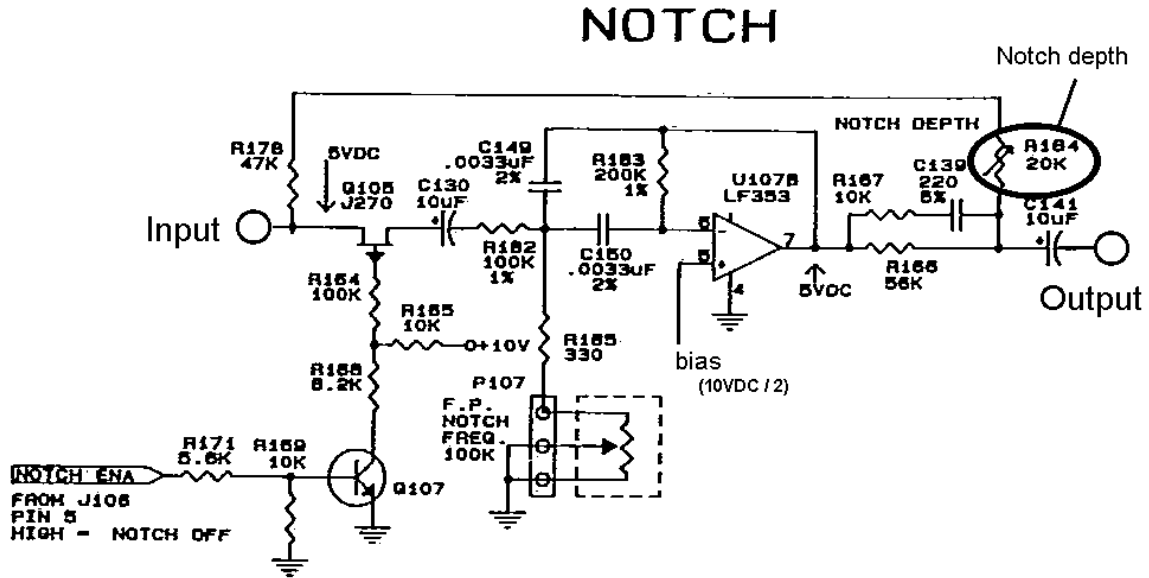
NOTCH

Notch depth

NOTCH DEPTH

R178 47K

5VDC

Q105 J270

C130 10uF

C149 .0033uF 2%

R183 200K 1%

U107B LF353

R167 10K

C139 220 5%

R184 20K

C141 10uF

Input

R182 100K 1%

C150 .0033uF 2%

6

5

7

4

5VDC

R166 56K

Output

R164 100K

R165 10K

O+10V

R185 330

R168 8.2K

P107

F.P. NOTCH FREQ. 100K

bias (10VDC / 2)

NOTCH ENA

R171 5.6K

R169 10K

Q107

FROM J106 PIN 5 HIGH - NOTCH OFF